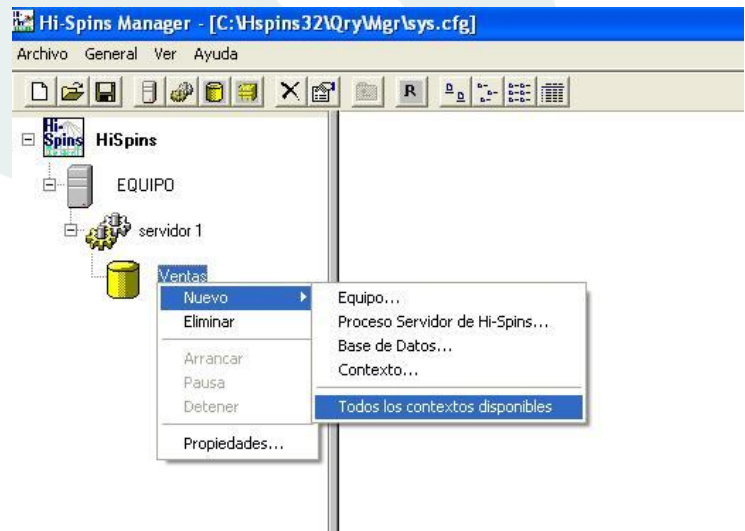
Hi-Spins Manager - [C:\Hspins32\Qry\Mgr\sys.cfg]

Archivo General Ver Ayuda

R

Hi-Spins HiSpins

EQUIPO

servidor 1

Ventas

Nuevo

Eliminar

Arrancar

Pausa

Detener

Propiedades...

Equipo...

Proceso Servidor de Hi-Spins...

Base de Datos...

Contexto...

Todos los contextos disponibles